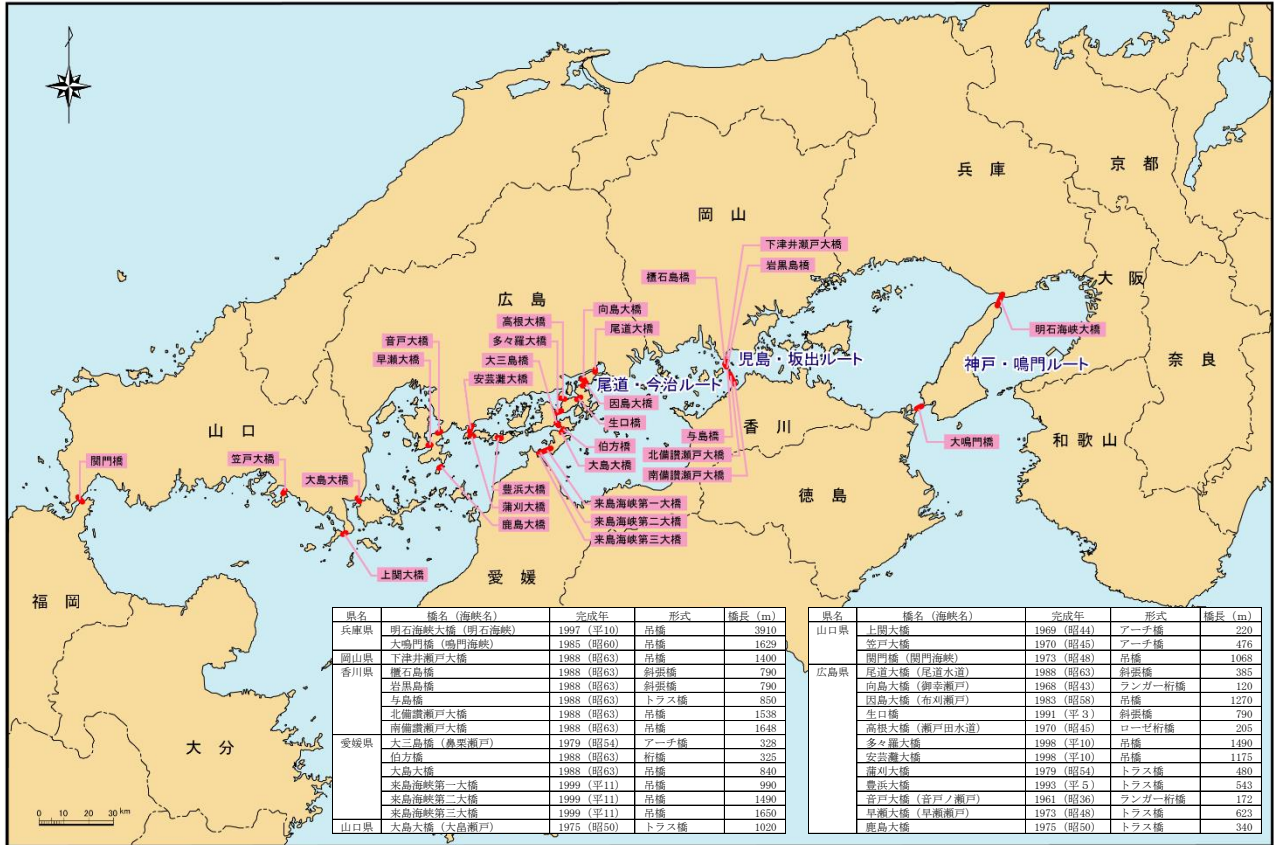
兵庫
京都
岡山
大阪
広島
奈良
山口
香川
和歌山
徳島
愛媛
福岡
大分

下津井瀬戸大橋
岩黒島橋
櫃石島橋
明石海峡大橋
向島大橋
高根大橋
尾道大橋
音戸大橋
多々羅大橋
児島・坂出ルート
神戸・鳴門ルート
早瀬大橋
大三島橋
安芸灘大橋
尾道・今治ルート
因島大橋
生口橋
与島橋
大鳴門橋
関門橋
笠戸大橋
伯方橋
北備讃瀬戸大橋
大島大橋
大島大橋
南備讃瀬戸大橋
豊浜大橋
来島海峡第一大橋
蒲刈大橋
来島海峡第二大橋
鹿島大橋
来島海峡第三大橋
上関大橋

0 10 20 30 km

| 県名 | 橋名（海峡名） | 完成年 | 形式 | 橋長（m） |
|---|---|---|---|---|
| 兵庫県 | 明石海峡大橋（明石海峡） | 1997（平10） | 吊橋 | 3910 |
| | 大鳴門橋（鳴門海峡） | 1985（昭60） | 吊橋 | 1629 |
| 岡山県 | 下津井瀬戸大橋 | 1988（昭63） | 吊橋 | 1400 |
| 香川県 | 櫃石島橋 | 1988（昭63） | 斜張橋 | 790 |
| | 岩黒島橋 | 1988（昭63） | 斜張橋 | 790 |
| | 与島橋 | 1988（昭63） | トラス橋 | 850 |
| | 北備讃瀬戸大橋 | 1988（昭63） | 吊橋 | 1538 |
| | 南備讃瀬戸大橋 | 1988（昭63） | 吊橋 | 1648 |
| 愛媛県 | 大三島橋（鼻栗瀬戸） | 1979（昭54） | アーチ橋 | 328 |
| | 伯方橋 | 1988（昭63） | 桁橋 | 325 |
| | 大島大橋 | 1988（昭63） | 吊橋 | 840 |
| | 来島海峡第一大橋 | 1999（平11） | 吊橋 | 990 |
| | 来島海峡第二大橋 | 1999（平11） | 吊橋 | 1490 |
| | 来島海峡第三大橋 | 1999（平11） | 吊橋 | 1650 |
| 山口県 | 大島大橋（大畠瀬戸） | 1975（昭50） | トラス橋 | 1020 |

| 県名 | 橋名（海峡名） | 完成年 | 形式 | 橋長（m） |
|---|---|---|---|---|
| 山口県 | 上関大橋 | 1969（昭44） | アーチ橋 | 220 |
| | 笠戸大橋 | 1970（昭45） | アーチ橋 | 476 |
| | 関門橋（関門海峡） | 1973（昭48） | 吊橋 | 1068 |
| 広島県 | 尾道大橋（尾道水道） | 1988（昭63） | 斜張橋 | 385 |
| | 向島大橋（御幸瀬戸） | 1968（昭43） | ランガー桁橋 | 120 |
| | 因島大橋（布刈瀬戸） | 1983（昭58） | 吊橋 | 1270 |
| | 生口橋 | 1991（平3） | 斜張橋 | 790 |
| | 高根大橋（瀬戸田水道） | 1970（昭45） | ローゼ桁橋 | 205 |
| | 多々羅大橋 | 1998（平10） | 吊橋 | 1490 |
| | 安芸灘大橋 | 1998（平10） | 吊橋 | 1175 |
| | 蒲刈大橋 | 1979（昭54） | トラス橋 | 480 |
| | 豊浜大橋 | 1993（平5） | トラス橋 | 543 |
| | 音戸大橋（音戸ノ瀬戸） | 1961（昭36） | ランガー桁橋 | 172 |
| | 早瀬大橋（早瀬瀬戸） | 1973（昭48） | トラス橋 | 623 |
| | 鹿島大橋 | 1975（昭50） | トラス橋 | 340 |